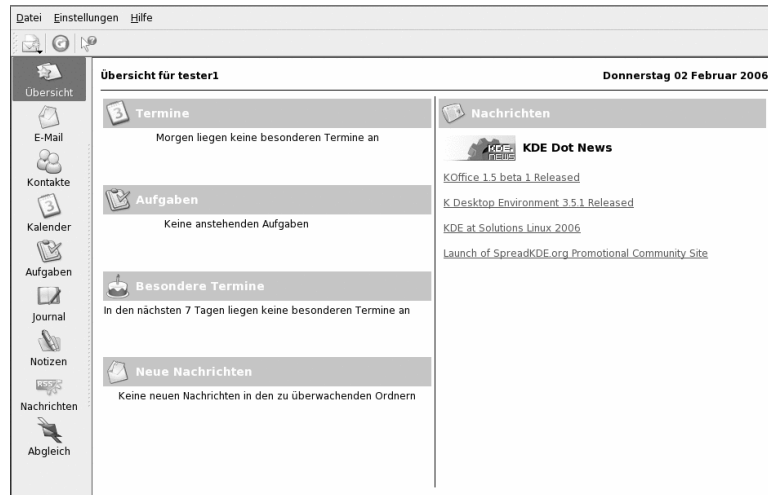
Datei Einstellungen Hilfe

Übersicht
E-Mail
Kontakte
Kalender
Aufgaben
Journal
Notizen
Nachrichten
Abgleich

Übersicht für tester1

Donnerstag 02 Februar 2006

Termine

Morgen liegen keine besonderen Termine an

Aufgaben

Keine anstehenden Aufgaben

Besondere Termine

In den nächsten 7 Tagen liegen keine besonderen Termine an

Neue Nachrichten

Keine neuen Nachrichten in den zu überwachenden Ordnern

Nachrichten

KDE news

KDE Dot News

KOffice 1.5 beta 1 Released

K Desktop Environment 3.5.1 Released

KDE at Solutions Linux 2006

Launch of SpreadKDE.org Promotional Community Site